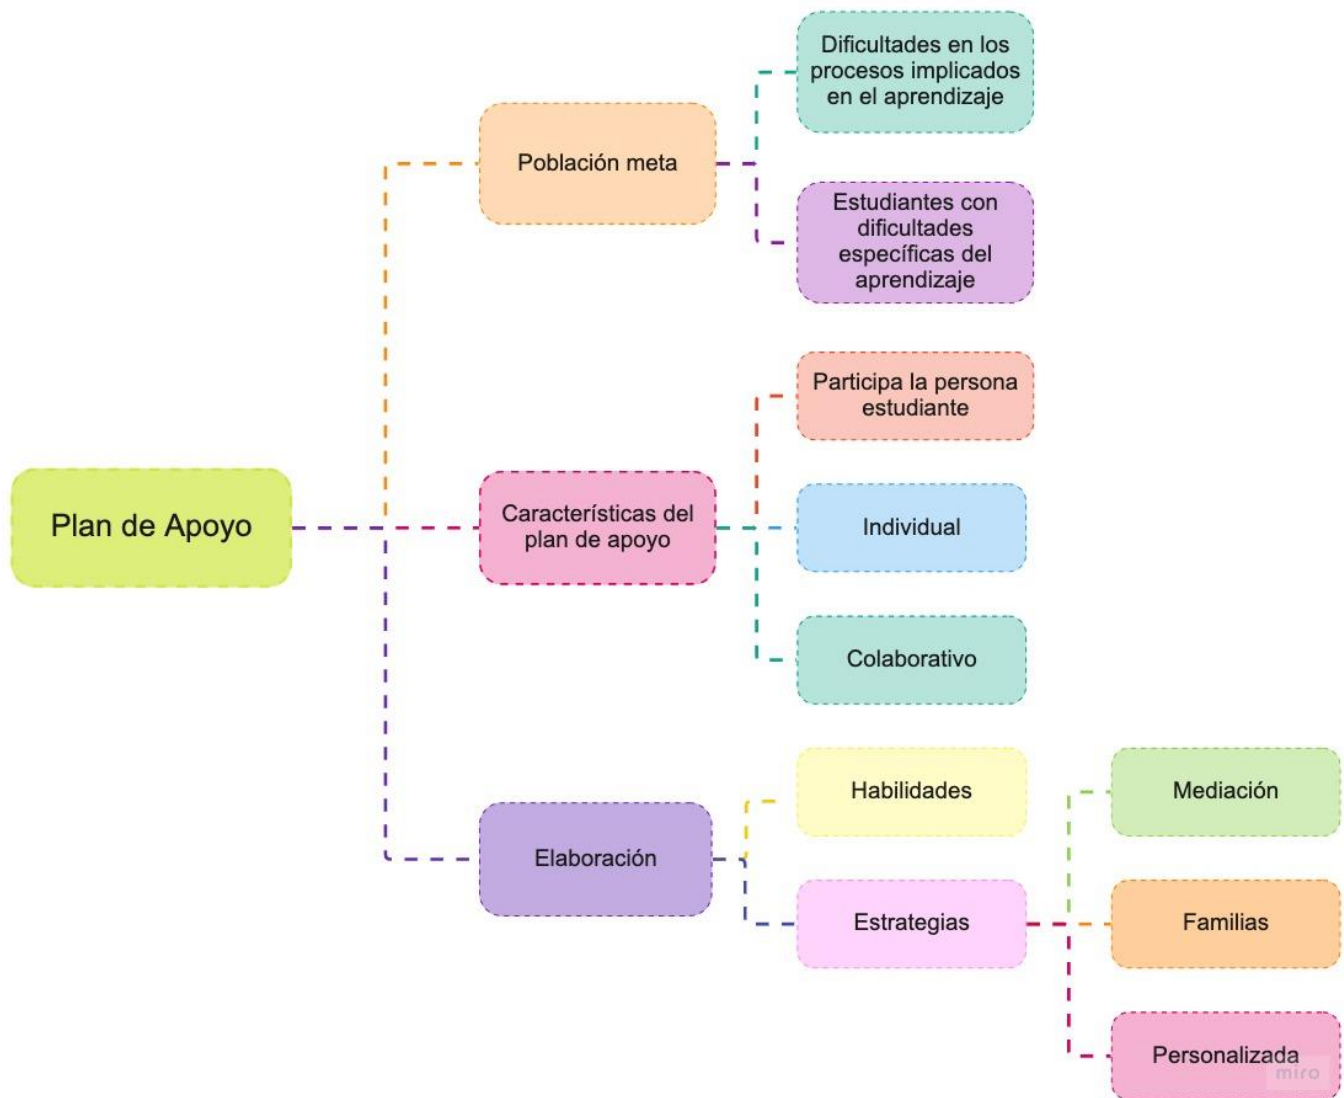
Plan de Apoyo

Población meta

Dificultades en los procesos implicados en el aprendizaje

Estudiantes con dificultades específicas del aprendizaje

Características del plan de apoyo

Participa la persona estudiante

Individual

Colaborativo

Elaboración

Habilidades

Estrategias

Mediación

Familias

Personalizada

miro